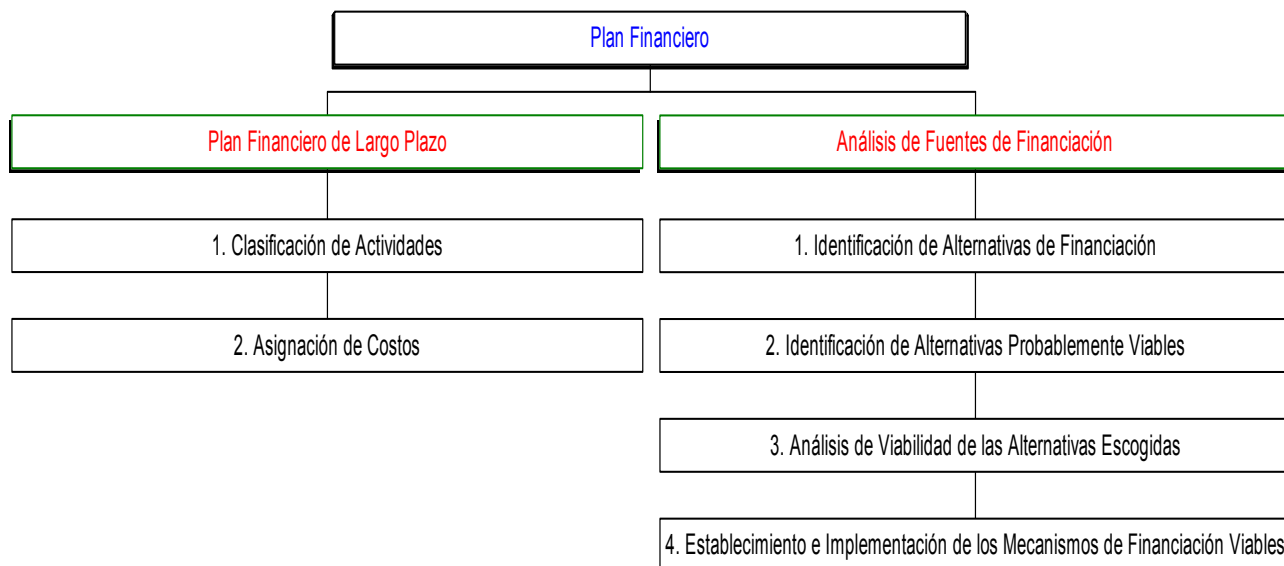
Plan Financiero

Plan Financiero de Largo Plazo

1. Clasificación de Actividades

2. Asignación de Costos

Análisis de Fuentes de Financiación

1. Identificación de Alternativas de Financiación

2. Identificación de Alternativas Probablemente Viables

3. Análisis de Viabilidad de las Alternativas Escogidas

4. Establecimiento e Implementación de los Mecanismos de Financiación Viables